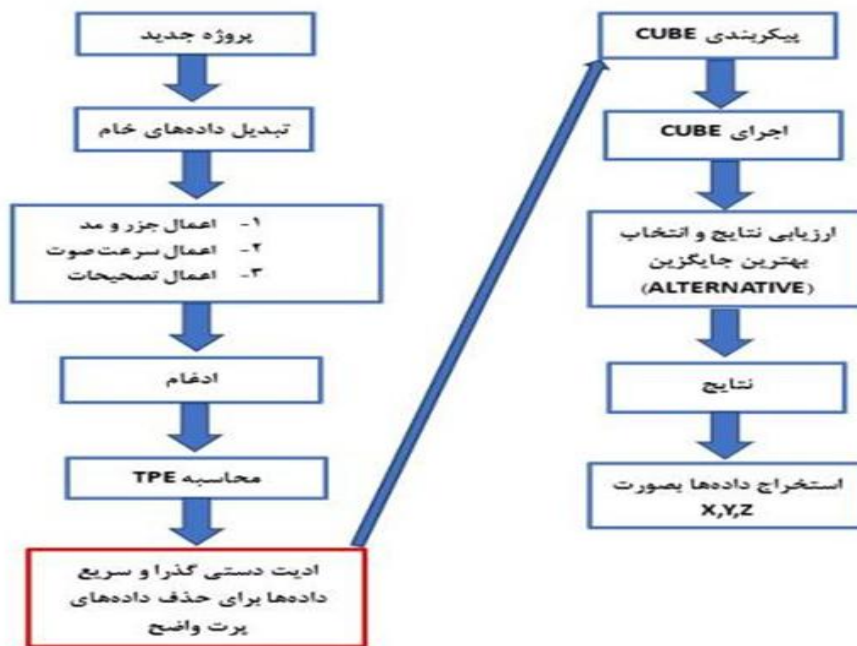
پروژه جدید

تبدیل داده‌های خام

۱- اعمال جزر و مد
۲- اعمال سرعت صوت
۳- اعمال تصحیحات

ادغام

محاسبه TPE

ادیت دستی گذرا و سریع داده‌ها برای حذف داده‌های پرت واضح

پیکربندی CUBE

اجرای CUBE

ارزیابی نتایج و انتخاب بهترین جایگزین (ALTERNATIVE)

نتایج

استخراج داده‌ها بصورت X,Y,Z